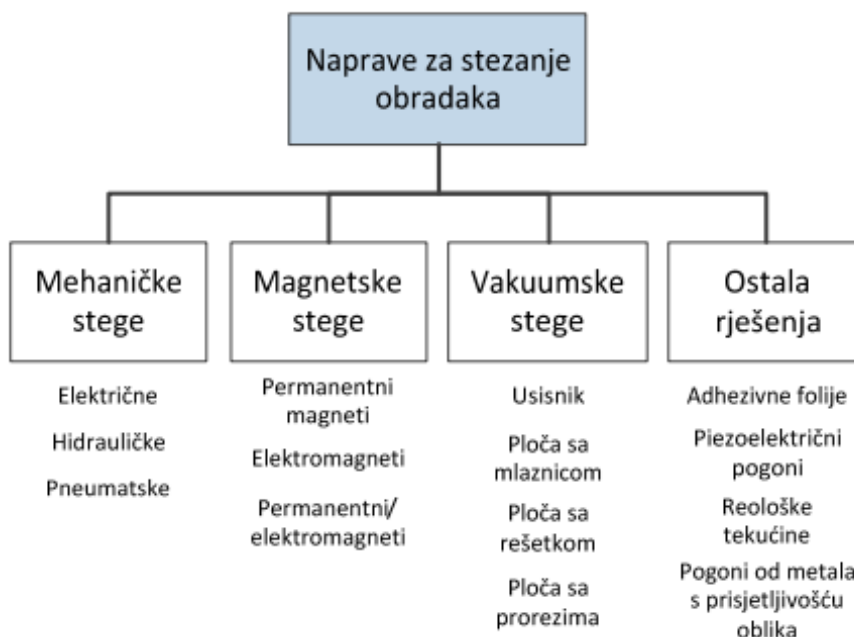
Naprave za stezanje obradaka

Mehaničke stege

Električne

Hidrauličke

Pneumatske

Magnetske stege

Permanentni magneti

Elektromagneti

Permanentni/ elektromagneti

Vakuumske stege

Usisnik

Ploča sa mlaznicom

Ploča sa rešetkom

Ploča sa prorezima

Ostala rješenja

Adhezivne folije

Piezoelektrični pogoni

Reološke tekućine

Pogoni od metala s prisjetljivošću oblika